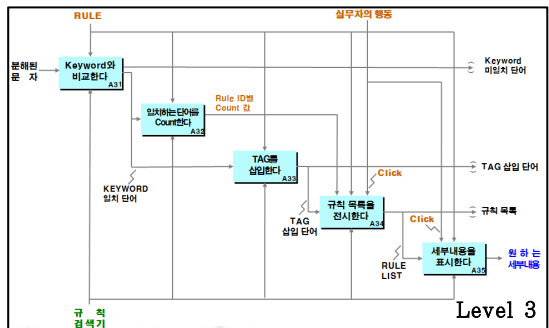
RULE

실무자의 행동

분해된 문 자

Keyword와 비교한다
A31

Keyword 미일치 단어

일치하는단어를 Count한다
A32

Rule ID별 Count 값

TAG를 삽입한다
A33

TAG 삽입 단어

KEYWORD 일치 단어

Click

규칙 목록을 전시한다
A34

TAG 삽입 단어

규칙 목록

Click

RULE LIST

세부내용을 표시한다
A35

원 하 는 세부내용

규 칙 검색기

Level 3